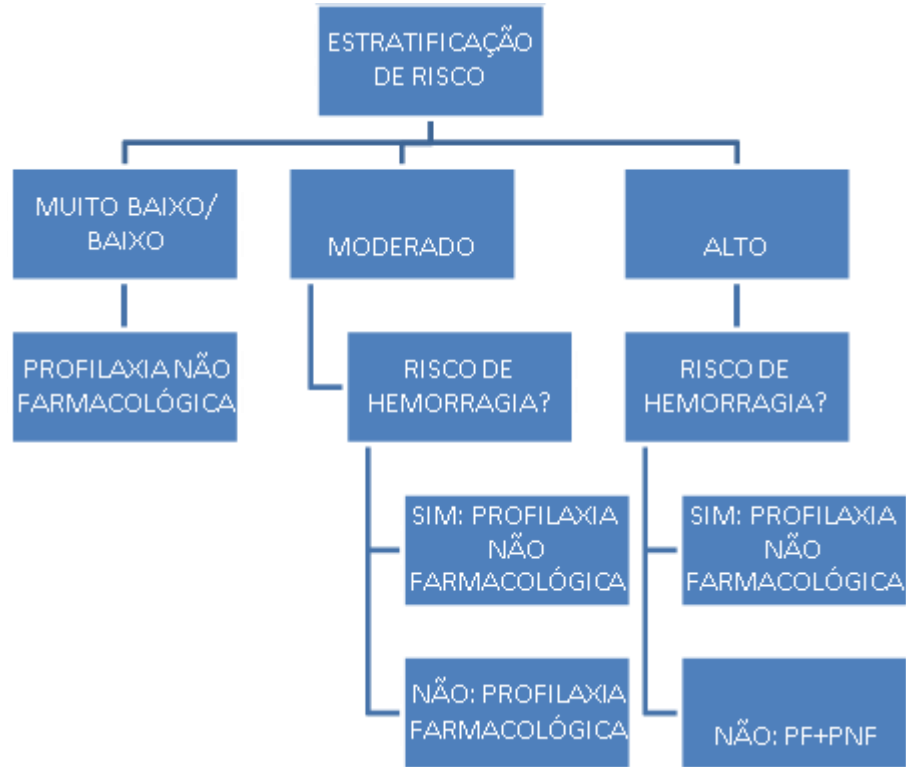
ESTRATIFICAÇÃO DE RISCO

MUITO BAIXO/ BAIXO

MODERADO

ALTO

PROFILAXIA NÃO FARMACOLÓGICA

RISCO DE HEMORRAGIA?

RISCO DE HEMORRAGIA?

SIM: PROFILAXIA NÃO FARMACOLÓGICA

NÃO: PROFILAXIA FARMACOLÓGICA

SIM: PROFILAXIA NÃO FARMACOLÓGICA

NÃO: PF+PNF